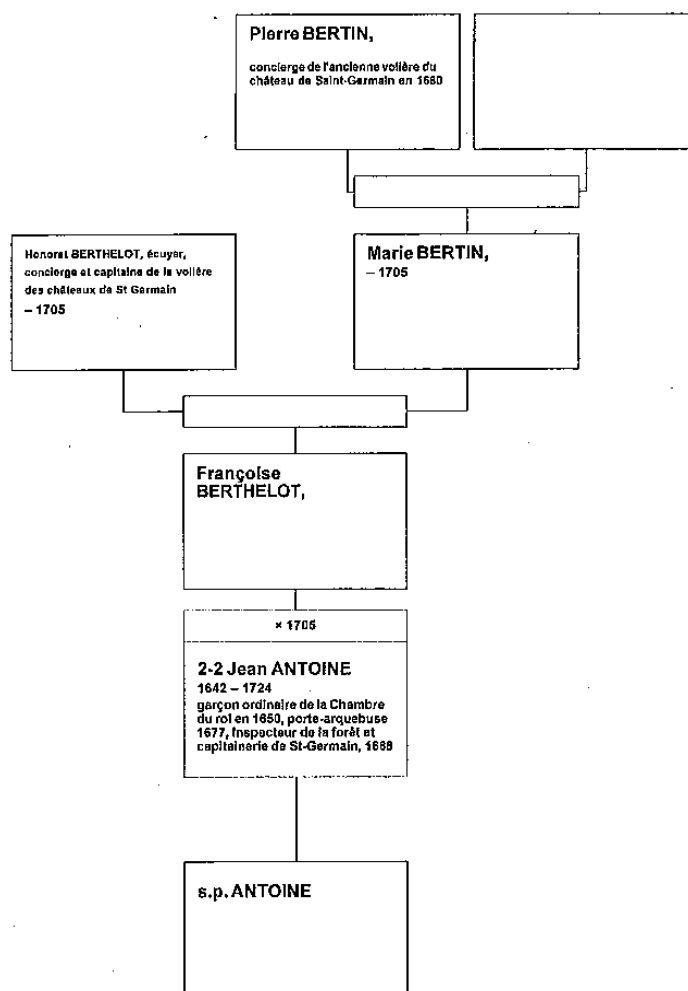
Pierre BERTIN,

concierge de l'ancienne volière du château de Saint-Germain en 1660

Honorat BERTHELOT, écuyer, concierge et capitaine de la volière des châteaux de St Germain
– 1705

Marie BERTIN,
– 1705

Françoise BERTHELOT,

× 1705

2-2 Jean ANTOINE
1642 – 1724
garçon ordinaire de la Chambre du roi en 1650, porte-arquebuse 1677, inspecteur de la forêt et capitainerie de St-Germain, 1688

s.p. ANTOINE